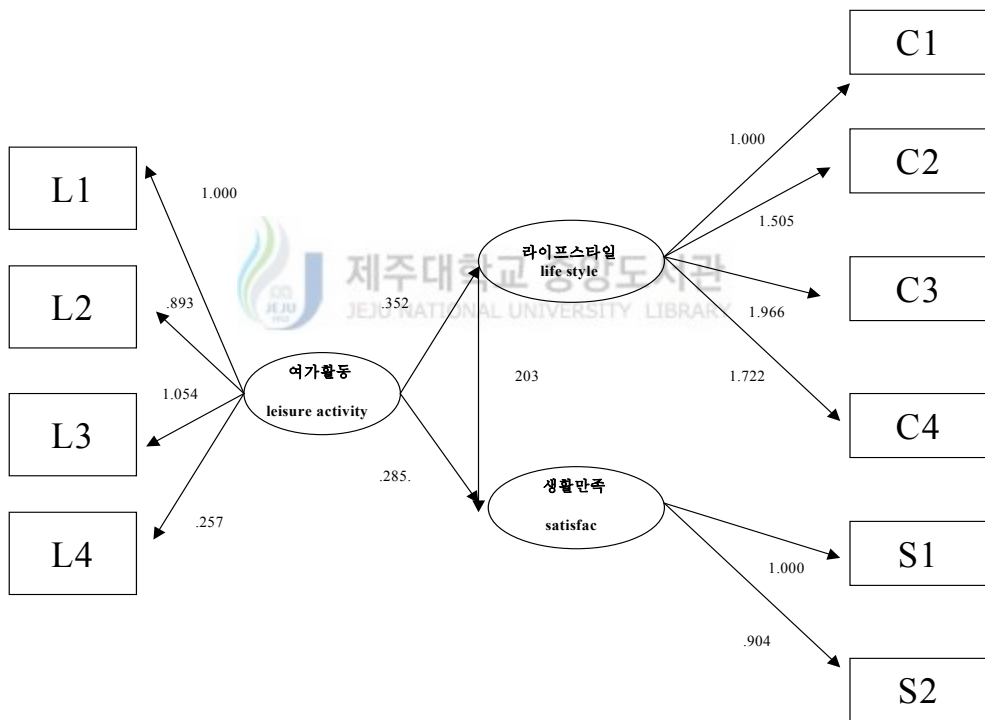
C1

L1

1.000

1.000

C2

1.505

제주대학교 중앙도서관
JEJU NATIONAL UNIVERSITY LIBRARY

라이프스타일
life style

L2

.893

.352

C3

1.966

여가활동
leisure activity

1.054

203

1.722

L3

C4

.285.

생활만족
satisfac

L4

.257

S1

1.000

.904

S2